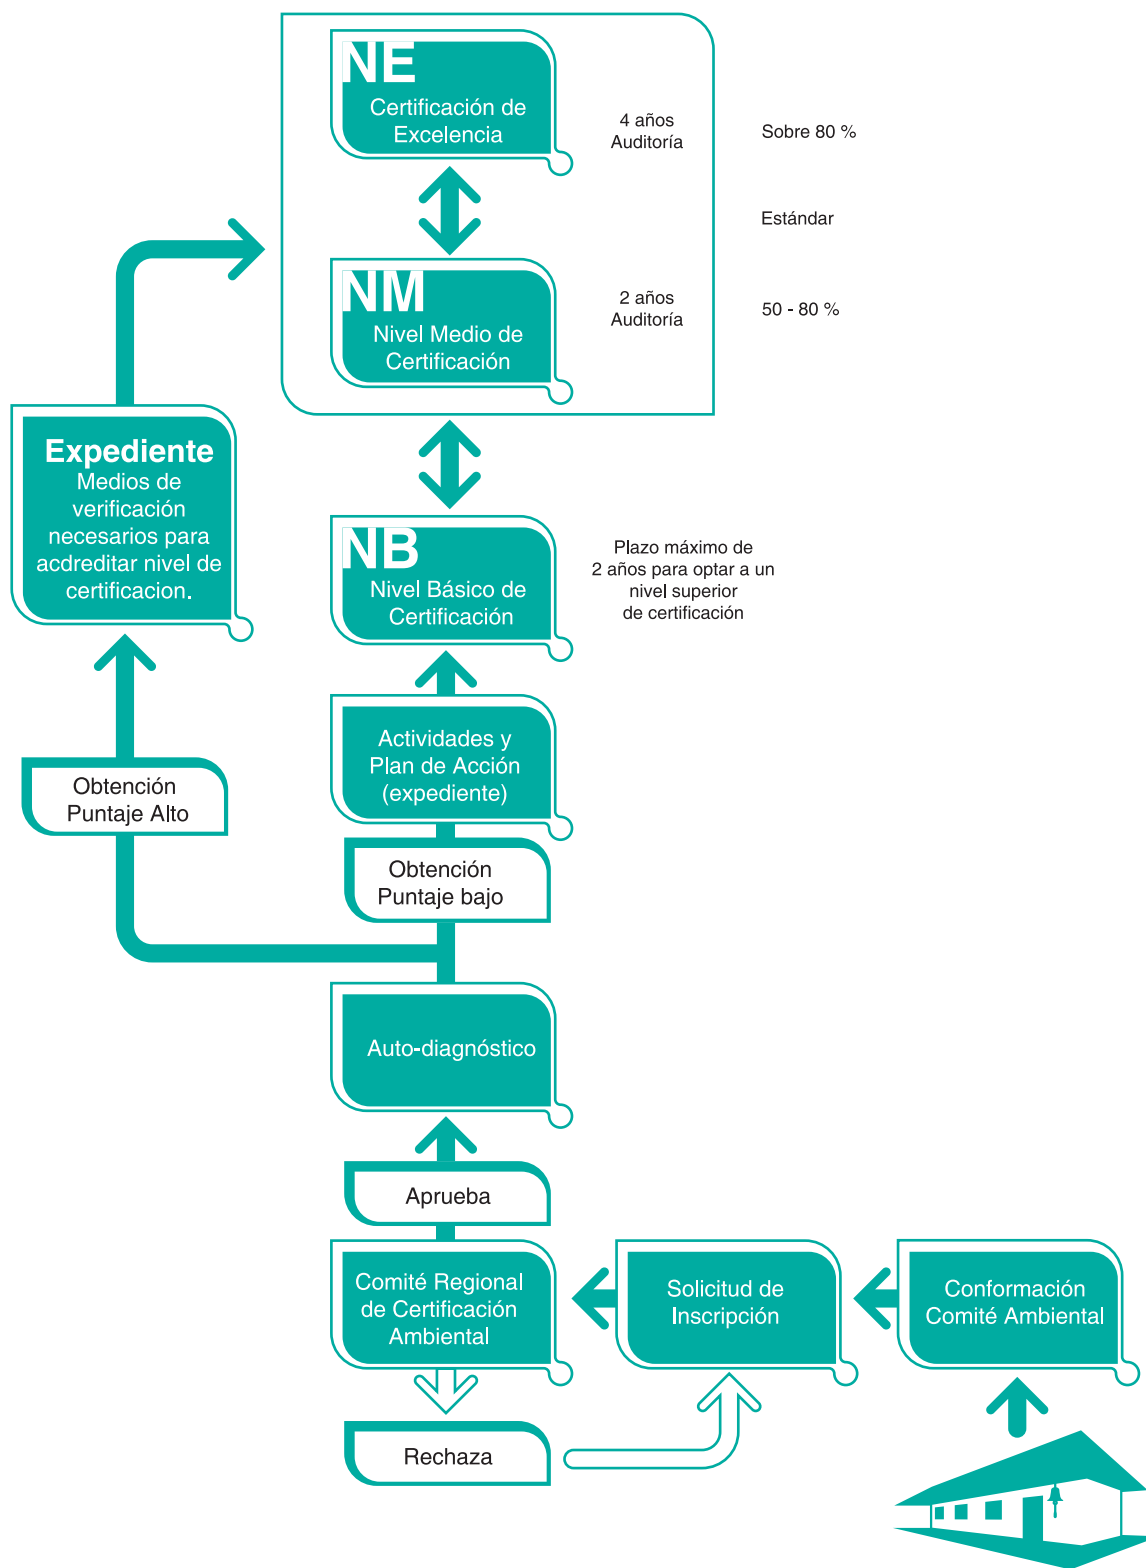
NE
Certificación de Excelencia

4 años
Auditoría

Sobre 80 %

Estándar

NM
Nivel Medio de Certificación

2 años
Auditoría

50 - 80 %

Expediente
Medios de verificación necesarios para acdreditar nivel de certificacion.

NB
Nivel Básico de Certificación

Plazo máximo de 2 años para optar a un nivel superior de certificación

Actividades y Plan de Acción (expediente)

Obtención Puntaje Alto

Obtención Puntaje bajo

Auto-diagnóstico

Aprueba

Comité Regional de Certificación Ambiental

Solicitud de Inscripción

Conformación Comité Ambiental

Rechaza